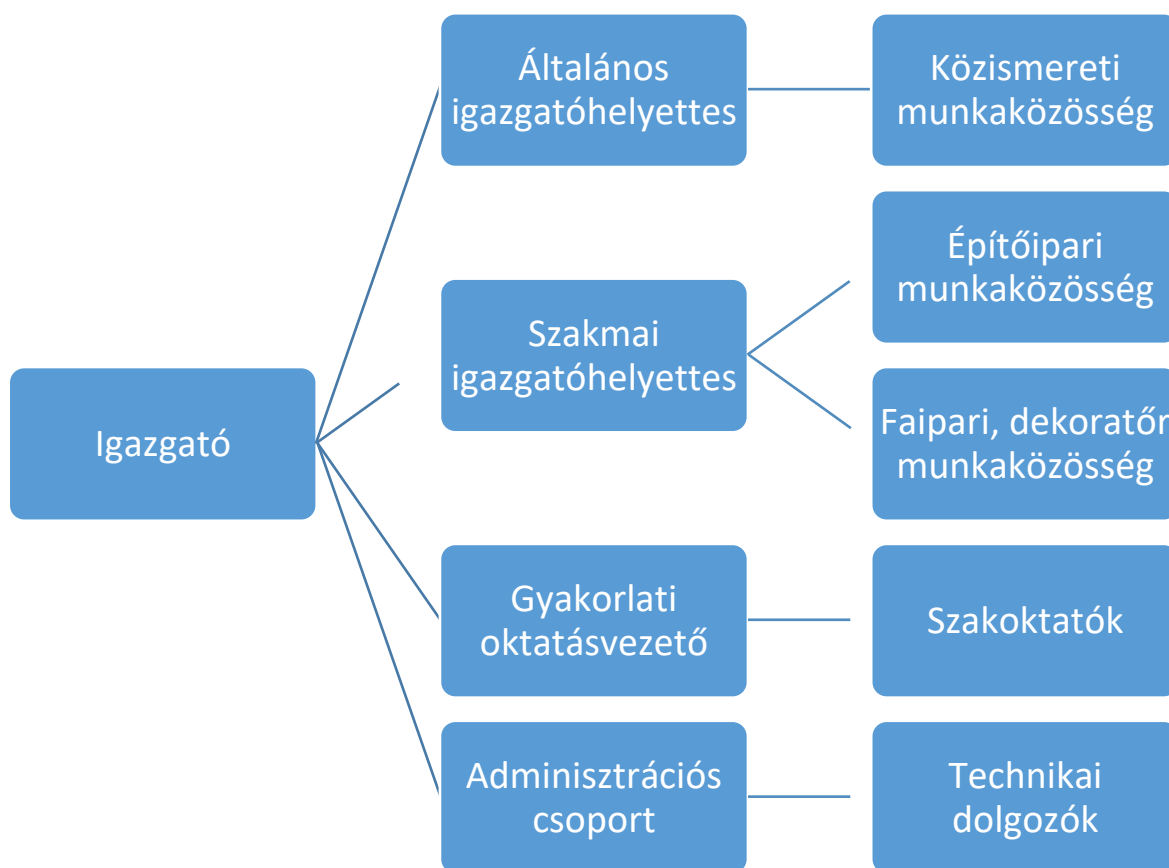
Igazgató

Általános igazgatóhelyettes

Közismereti munkaközösség

Szakmai igazgatóhelyettes

Építőipari munkaközösség

Faipari, dekoratőr munkaközösség

Gyakorlati oktatásvezető

Szakoktatók

Adminisztrációs csoport

Technikai dolgozók